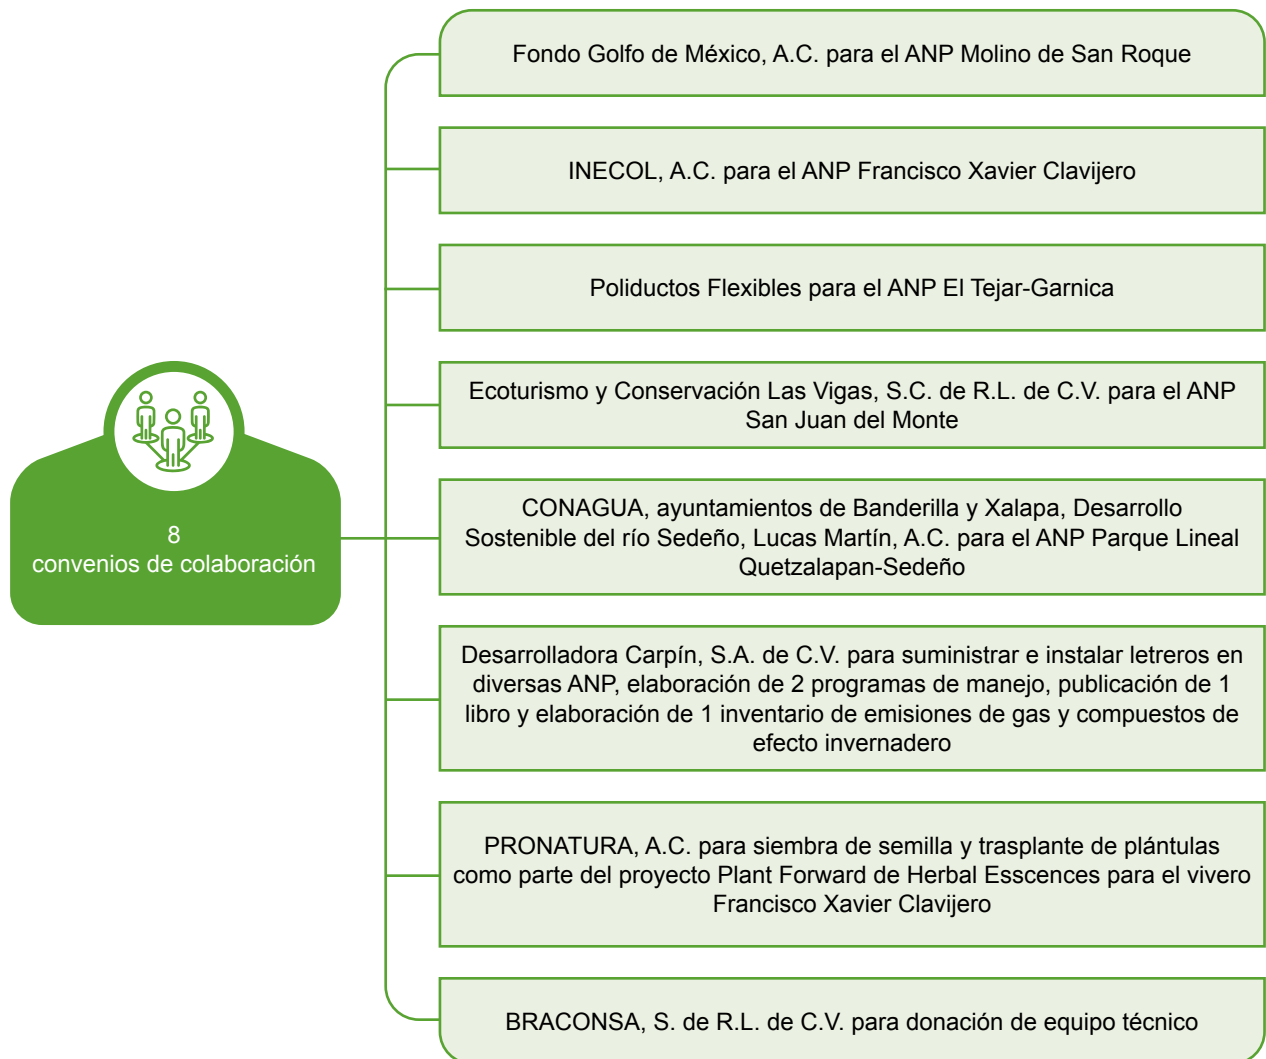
8
convenios de colaboración

Fondo Golfo de México, A.C. para el ANP Molino de San Roque

INECOL, A.C. para el ANP Francisco Xavier Clavijero

Poliductos Flexibles para el ANP El Tejar-Garnica

Ecoturismo y Conservación Las Vigas, S.C. de R.L. de C.V. para el ANP San Juan del Monte

CONAGUA, ayuntamientos de Banderilla y Xalapa, Desarrollo Sostenible del río Sedeño, Lucas Martín, A.C. para el ANP Parque Lineal Quetzalapan-Sedeño

Desarrolladora Carpín, S.A. de C.V. para suministrar e instalar letreros en diversas ANP, elaboración de 2 programas de manejo, publicación de 1 libro y elaboración de 1 inventario de emisiones de gas y compuestos de efecto invernadero

PRONATURA, A.C. para siembra de semilla y trasplante de plántulas como parte del proyecto Plant Forward de Herbal Esscences para el vivero Francisco Xavier Clavijero

BRACONSA, S. de R.L. de C.V. para donación de equipo técnico